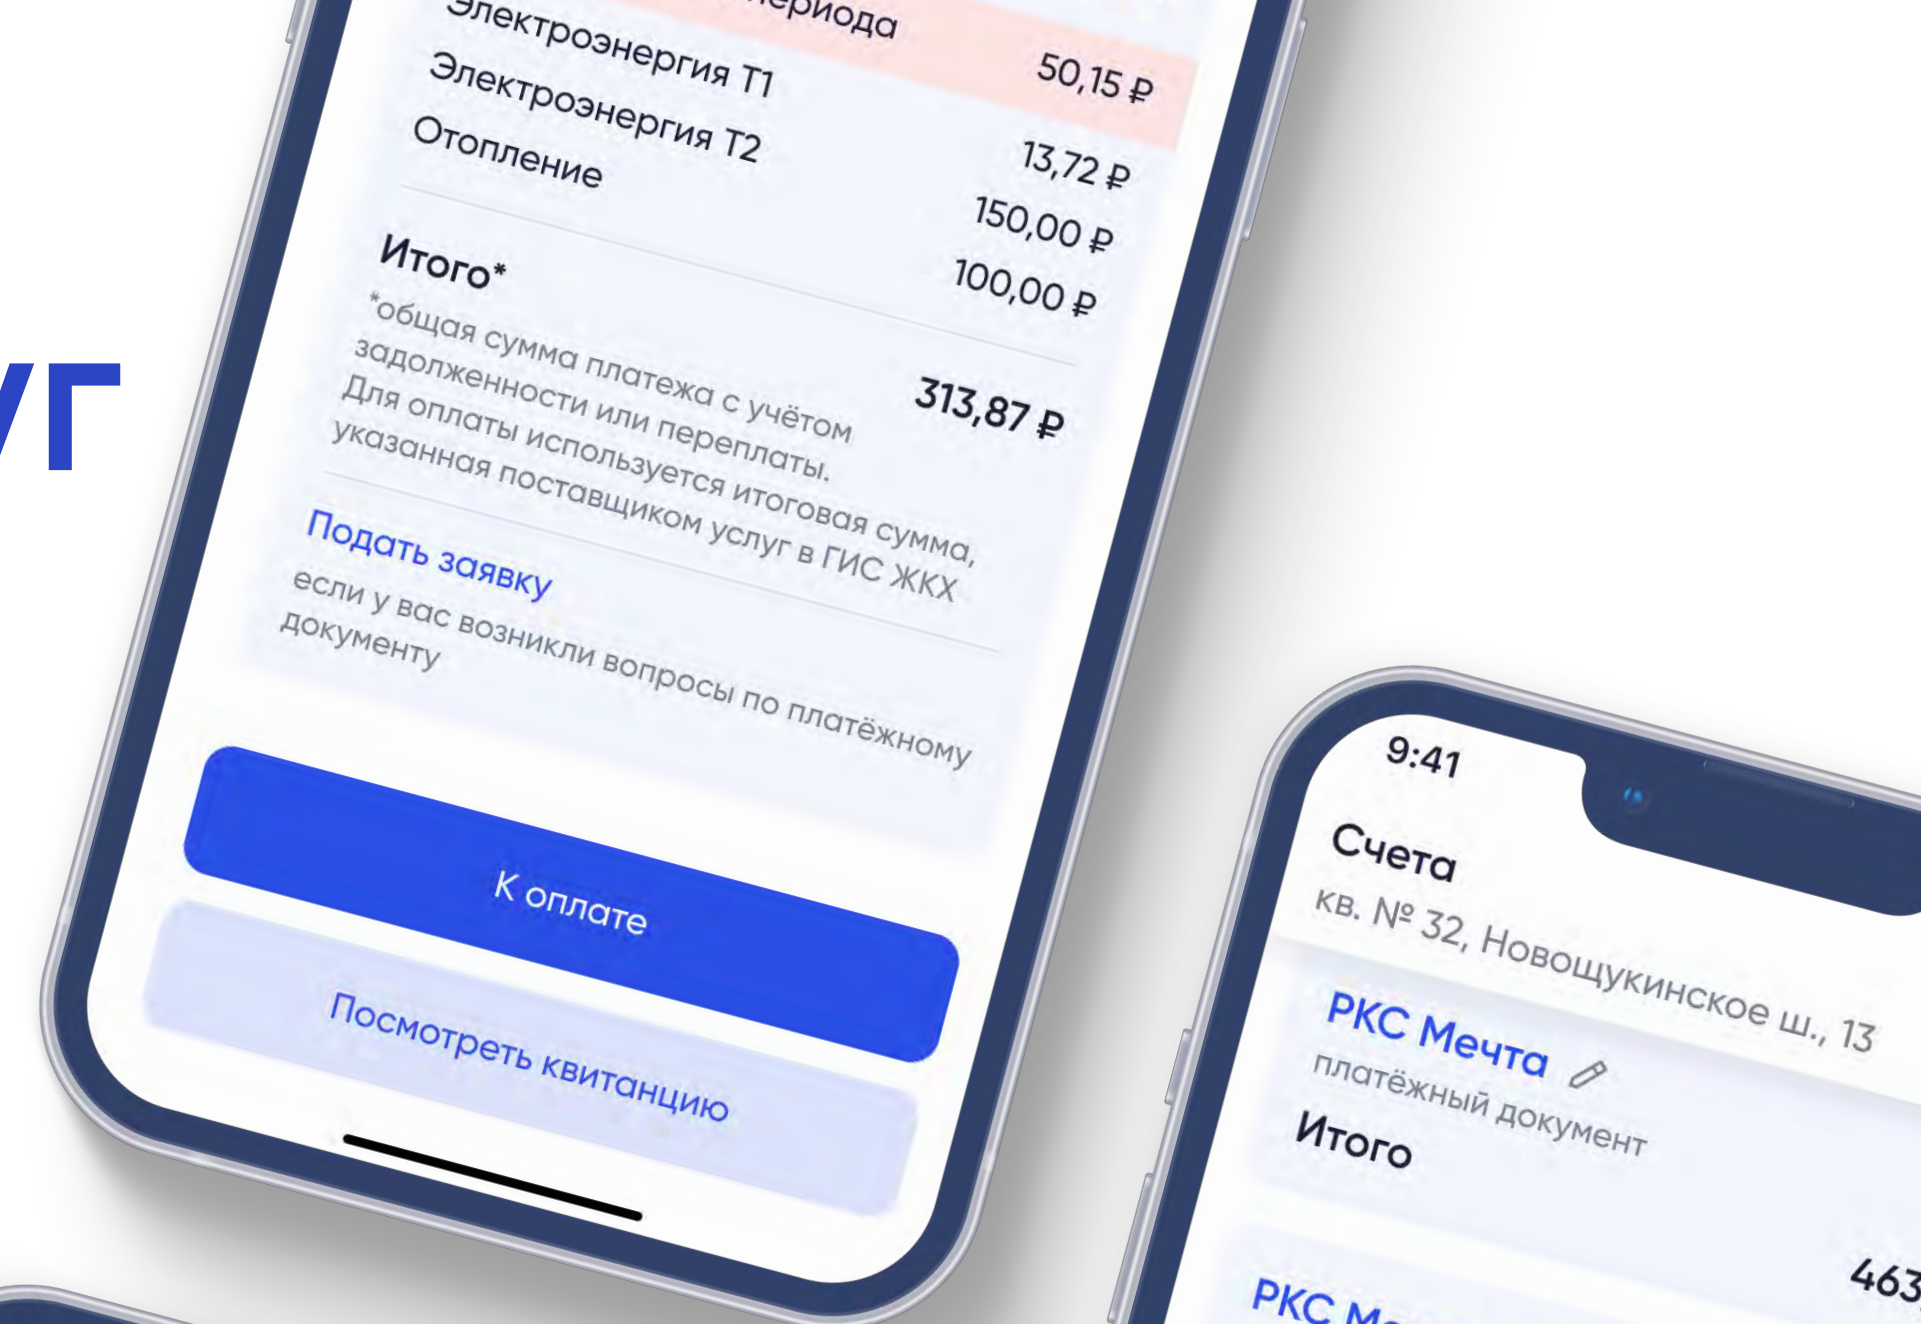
уг

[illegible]периода
Электроэнергия Т1 50,15 ₽
Электроэнергия Т2 13,72 ₽
Отопление 150,00 ₽
100,00 ₽

Итого* 313,87 ₽
*общая сумма платежа с учётом задолженности или переплаты. Для оплаты используется итоговая сумма, указанная поставщиком услуг в ГИС ЖКХ

Подать заявку
если у вас возникли вопросы по платёжному документу

К оплате

Посмотреть квитанцию

9:41
Счета
кв. № 32, Новощукинское ш., 13
РКС Мечта
платёжный документ
Итого
463
РКС М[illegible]